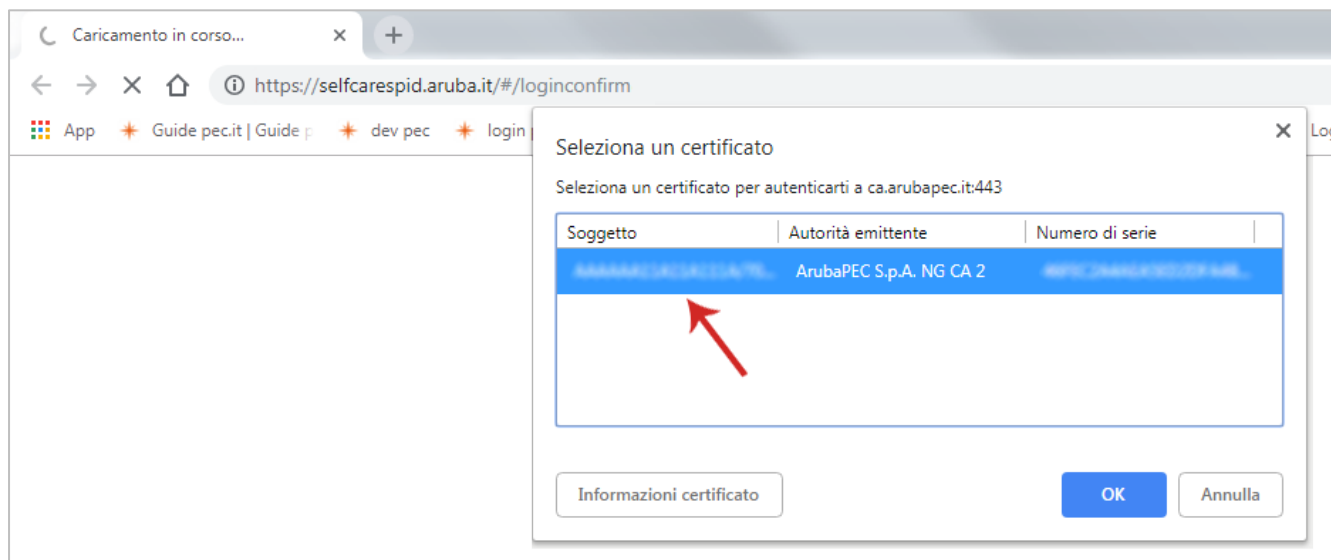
Caricamento in corso...

https://selfcarespid.aruba.it/#/loginconfirm

App Guide pec.it | Guide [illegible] dev pec login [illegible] Lo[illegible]

Seleziona un certificato

Seleziona un certificato per autenticarti a ca.arubapec.it:443

| Soggetto | Autorità emittente | Numero di serie |
|---|---|---|
| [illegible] | ArubaPEC S.p.A. NG CA 2 | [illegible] |

Informazioni certificato

OK

Annulla